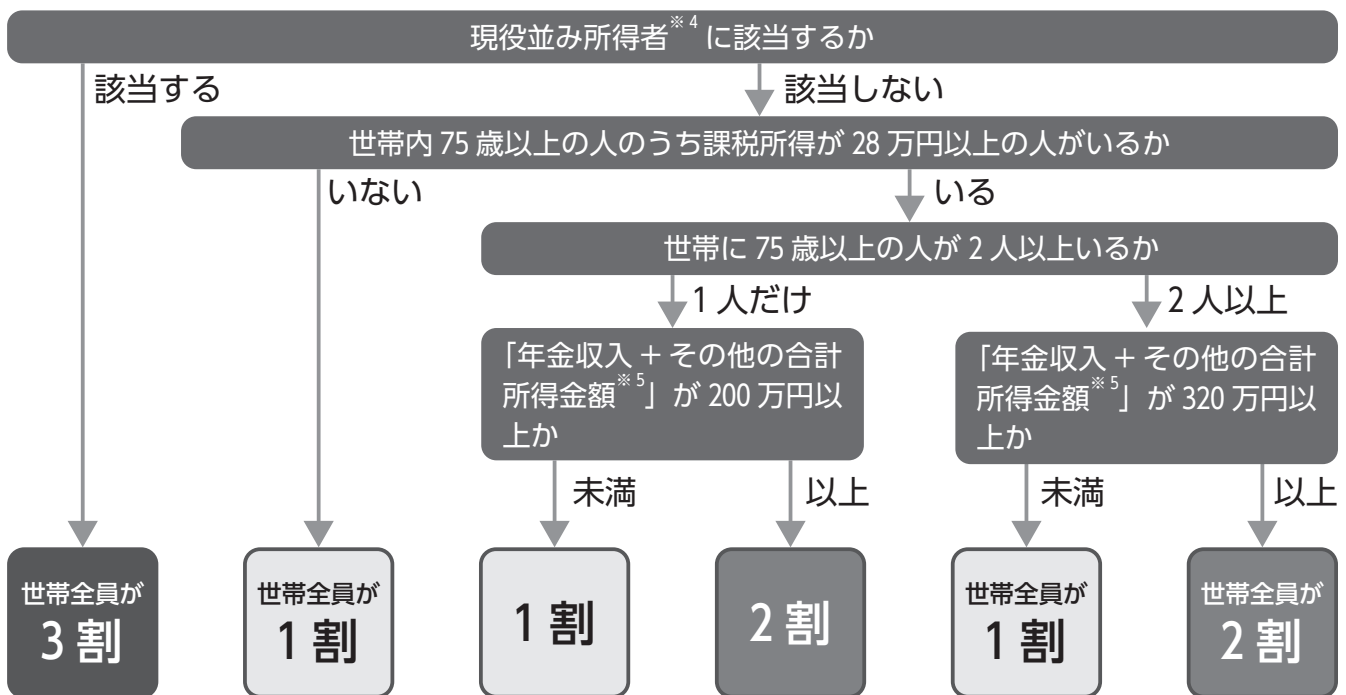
現役並み所得者$^{※4}$に該当するか

該当する

該当しない

世帯内 75 歳以上の人のうち課税所得が 28 万円以上の人がいるか

いない

いる

世帯に 75 歳以上の人が 2 人以上いるか

1 人だけ

2 人以上

「年金収入 + その他の合計所得金額$^{※5}$」が 200 万円以上か

「年金収入 + その他の合計所得金額$^{※5}$」が 320 万円以上か

未満

以上

未満

以上

世帯全員が 3 割

世帯全員が 1 割

1 割

2 割

世帯全員が 1 割

世帯全員が 2 割